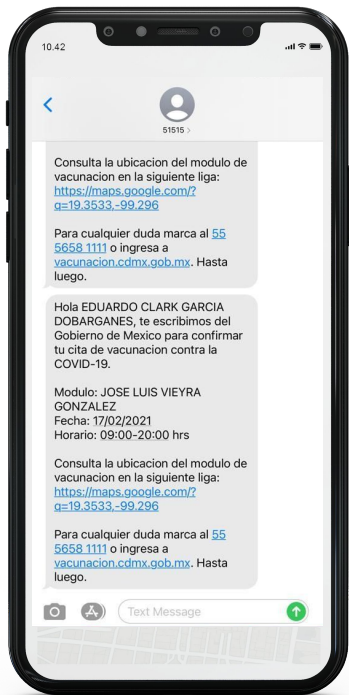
10.42

<

51515 >

Consulta la ubicacion del modulo de vacunacion en la siguiente liga: https://maps.google.com/?q=19.3533,-99.296

Para cualquier duda marca al 55 5658 1111 o ingresa a vacunacion.cdmx.gob.mx. Hasta luego.

Hola EDUARDO CLARK GARCIA DOBARGANES, te escribimos del Gobierno de Mexico para confirmar tu cita de vacunacion contra la COVID-19.

Modulo: JOSE LUIS VIEYRA GONZALEZ
Fecha: 17/02/2021
Horario: 09:00-20:00 hrs

Consulta la ubicacion del modulo de vacunacion en la siguiente liga: https://maps.google.com/?q=19.3533,-99.296

Para cualquier duda marca al 55 5658 1111 o ingresa a vacunacion.cdmx.gob.mx. Hasta luego.

Text Message